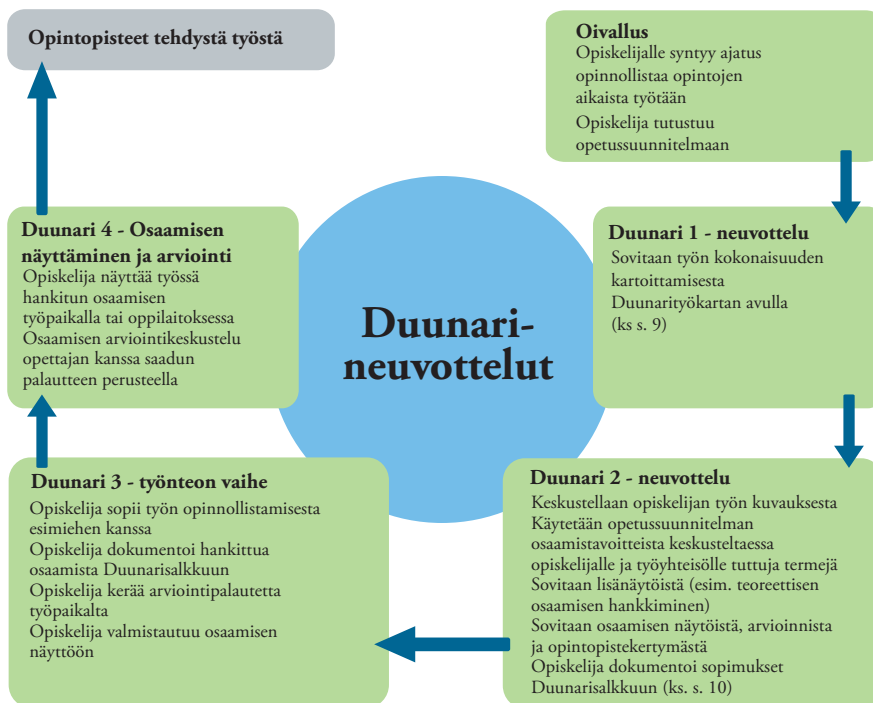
Opintopisteet tehdystä työstä

Oivallus
Opiskelijalle syntyy ajatus opinnollistaa opintojen aikaista työtään
Opiskelija tutustuu opetussuunnitelmaan

Duunari-neuvottelut

Duunari 1 - neuvottelu
Sovitaan työn kokonaisuuden kartoittamisesta Duunarityökartan avulla (ks s. 9)

Duunari 2 - neuvottelu
Keskustellaan opiskelijan työn kuvauksesta
Käytetään opetussuunnitelman osaamistavoitteista keskusteltaessa opiskelijalle ja työyhteisölle tuttuja termejä
Sovitaan lisänäytöistä (esim. teoreettisen osaamisen hankkiminen)
Sovitaan osaamisen näytöistä, arvioinnista ja opintopistekertymästä
Opiskelija dokumentoi sopimukset Duunarisalkkuun (ks. s. 10)

Duunari 3 - työnteon vaihe
Opiskelija sopii työn opinnollistamisesta esimiehen kanssa
Opiskelija dokumentoi hankittua osaamista Duunarisalkkuun
Opiskelija kerää arviointipalautetta työpaikalta
Opiskelija valmistautuu osaamisen näyttöön

Duunari 4 - Osaamisen näyttäminen ja arviointi
Opiskelija näyttää työssä hankitun osaamisen työpaikalla tai oppilaitoksessa
Osaamisen arviointikeskustelu opettajan kanssa saadun palautteen perusteella